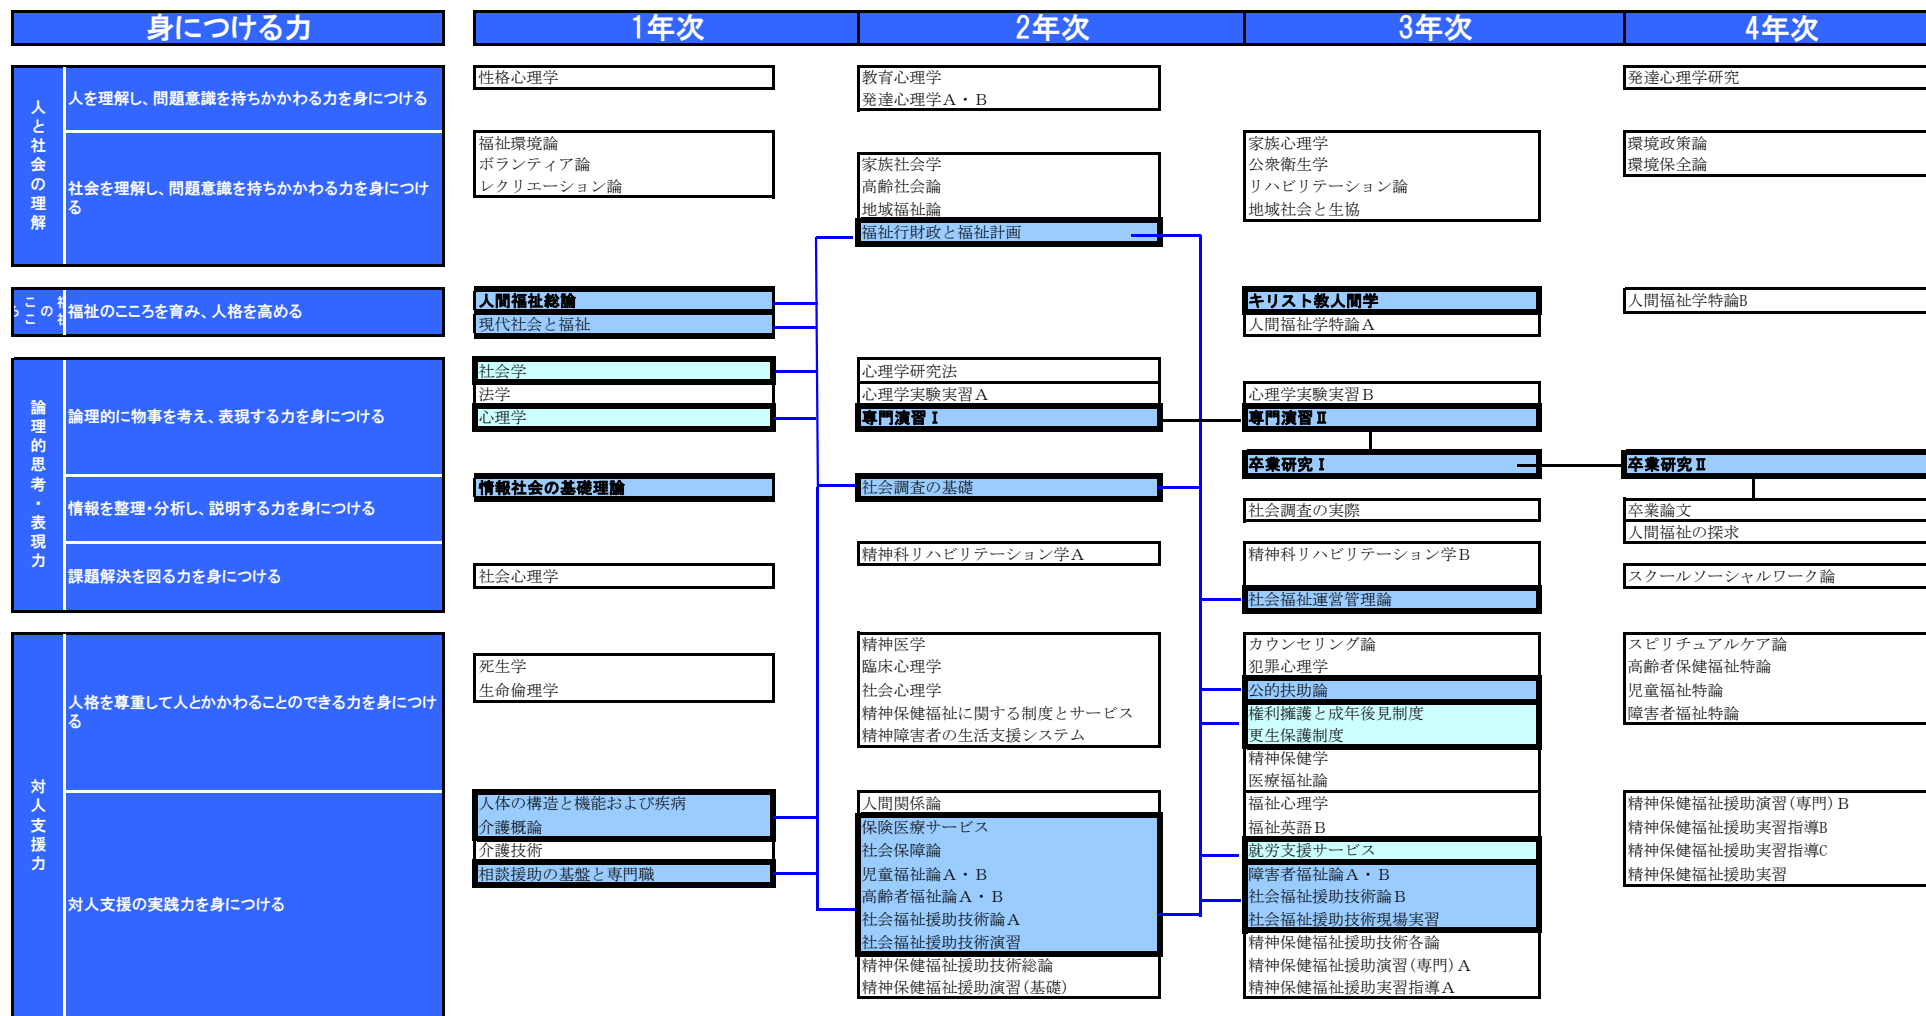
身につける力

1年次

2年次

3年次

4年次

人と社会の理解

人を理解し、問題意識を持ちかかわる力を身につける

社会を理解し、問題意識を持ちかかわる力を身につける

福祉のこころを育み、人格を高める

論理的思考・表現力

論理的に物事を考え、表現する力を身につける

情報を整理・分析し、説明する力を身につける

課題解決を図る力を身につける

対人支援力

人格を尊重して人とかかわることのできる力を身につける

対人支援の実践力を身につける

性格心理学

福祉環境論
ボランティア論
レクリエーション論

人間福祉総論
現代社会と福祉

社会学
法学
心理学

情報社会の基礎理論

社会心理学

死生学
生命倫理学

人体の構造と機能および疾病
介護概論
介護技術
相談援助の基盤と専門職

教育心理学
発達心理学A・B

家族社会学
高齢社会論
地域福祉論
福祉行財政と福祉計画

心理学研究法
心理学実験実習A
専門演習Ⅰ

社会調査の基礎

精神科リハビリテーション学A

精神医学
臨床心理学
社会心理学
精神保健福祉に関する制度とサービス
精神障害者の生活支援システム

人間関係論
保険医療サービス
社会保障論
児童福祉論A・B
高齢者福祉論A・B
社会福祉援助技術論A
社会福祉援助技術演習
精神保健福祉援助技術総論
精神保健福祉援助演習(基礎)

家族心理学
公衆衛生学
リハビリテーション論
地域社会と生協

キリスト教人間学
人間福祉学特論A

心理学実験実習B
専門演習Ⅱ

卒業研究Ⅰ

社会調査の実際

精神科リハビリテーション学B

社会福祉運営管理論

カウンセリング論
犯罪心理学
公的扶助論
権利擁護と成年後見制度
更生保護制度
精神保健学
医療福祉論
福祉心理学
福祉英語B
就労支援サービス
障害者福祉論A・B
社会福祉援助技術論B
社会福祉援助技術現場実習
精神保健福祉援助技術各論
精神保健福祉援助演習(専門)A
精神保健福祉援助実習指導A

発達心理学研究

環境政策論
環境保全論

人間福祉学特論B

卒業研究Ⅱ

卒業論文
人間福祉の探求

スクールソーシャルワーク論

スピリチュアルケア論
高齢者保健福祉特論
児童福祉特論
障害者福祉特論

精神保健福祉援助演習(専門)B
精神保健福祉援助実習指導B
精神保健福祉援助実習指導C
精神保健福祉援助実習